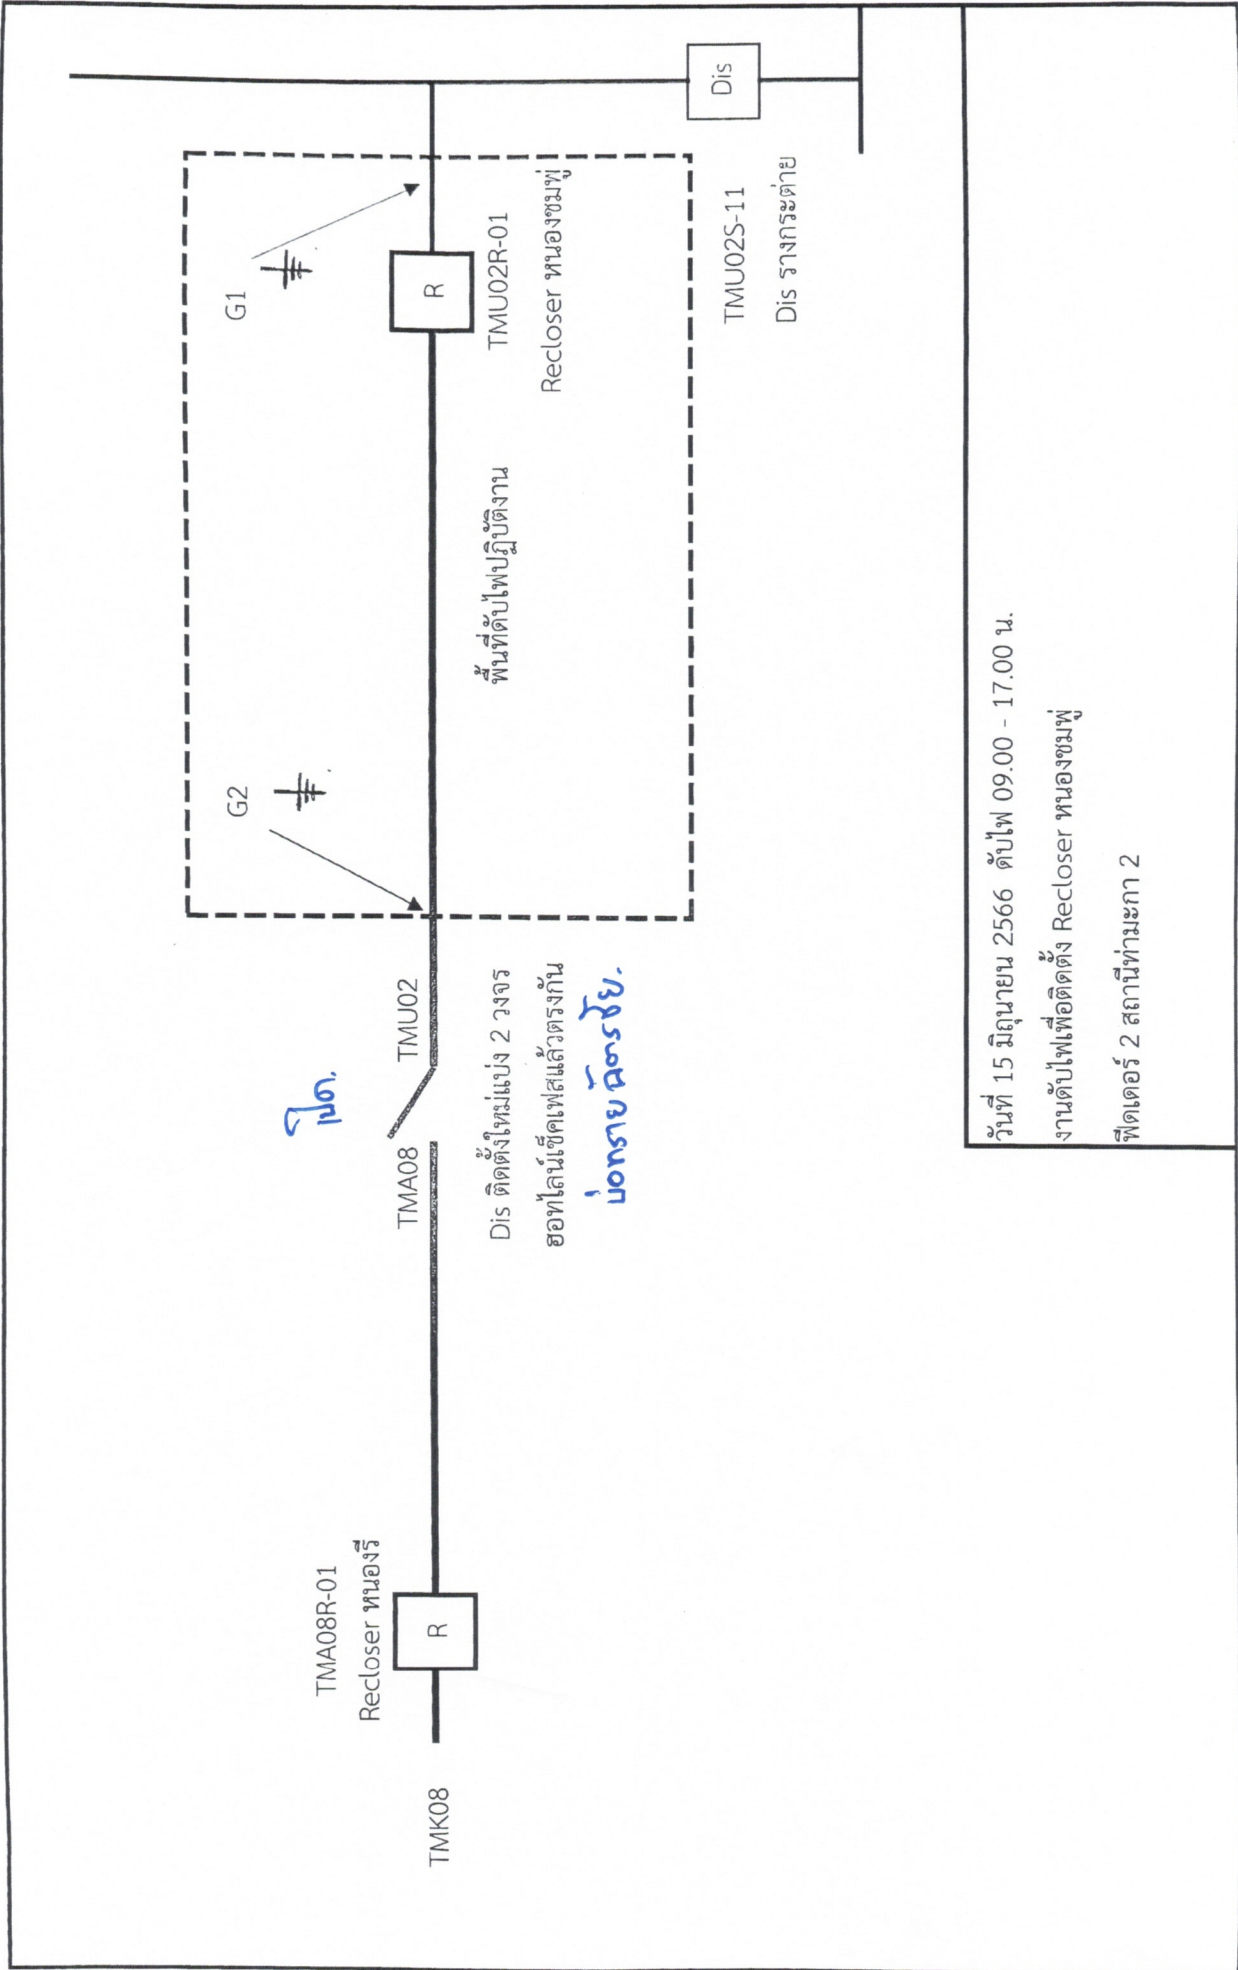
Dis

TMU02S-11
Dis รางกระต่าย

G1

R

TMU02R-01
Recloser หนองชมพู่

พื้นที่ดับไฟปฏิบัติงาน

G2

TMU02

TMA08

เปิด

Dis ติดตั้งใหม่แบ่ง 2 วงจร
ฮอทไลน์เชื่อมเฟสแล้วตรงกัน
บ่อทราย ผ่านชัย.

TMA08R-01
Recloser หนองรี

R

TMK08

วันที่ 15 มิถุนายน 2566 ดับไฟ 09.00 - 17.00 น.
งานดับไฟเพื่อติดตั้ง Recloser หนองชมพู่
ฟีดเดอร์ 2 สถานีท่ามะกา 2